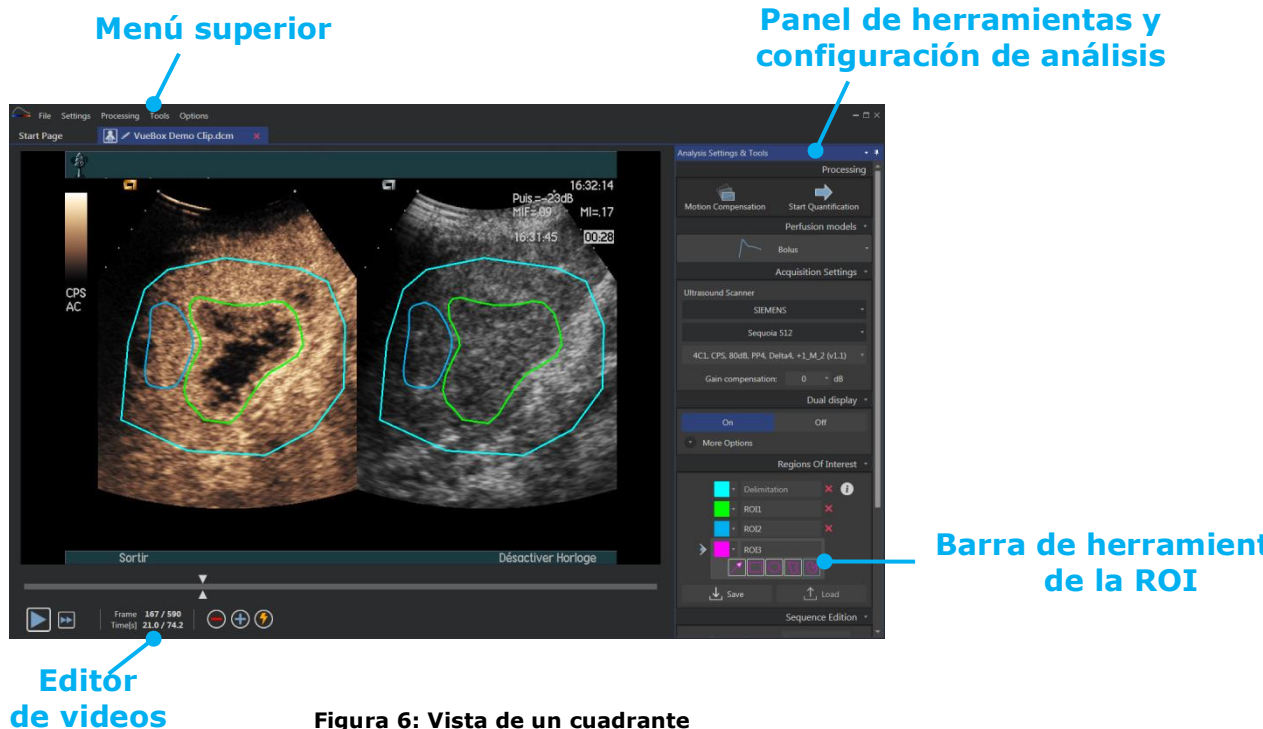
Menú superior

Panel de herramientas y configuración de análisis

File Settings Processing Tools Options

Start Page

VueBox Demo Clip.dcm

CPS
AC

16:32:14
Puis.=-23dB
MIF=.09 MI=.17
16:31:45 00:28

Sortir

Désactiver Horloge

Frame 167 / 590
Time[s] 21.0 / 74.2

Analysis Settings & Tools

Processing

Motion Compensation

Start Quantification

Perfusion models

Bolus

Acquisition Settings

Ultrasound Scanner

SIEMENS

Sequoia 512

4C1, CPS, 80dB, PP4, Delta4, +1_M_2 (v1.1)

Gain compensation: 0 dB

Dual display

On

Off

More Options

Regions Of Interest

Delimitation

ROI1

ROI2

ROI3

Save

Load

Sequence Edition

Barra de herramient de la ROI

Editor de videos

Figura 6: Vista de un cuadrante